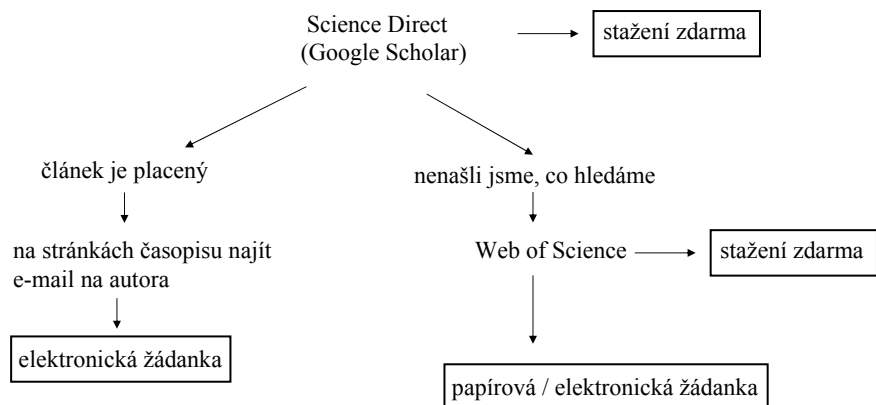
Science Direct
(Google Scholar)

stažení zdarma

článek je placený

nenašli jsme, co hledáme

na stránkách časopisu najít e-mail na autora

Web of Science

stažení zdarma

elektronická žádanka

papírová / elektronická žádanka